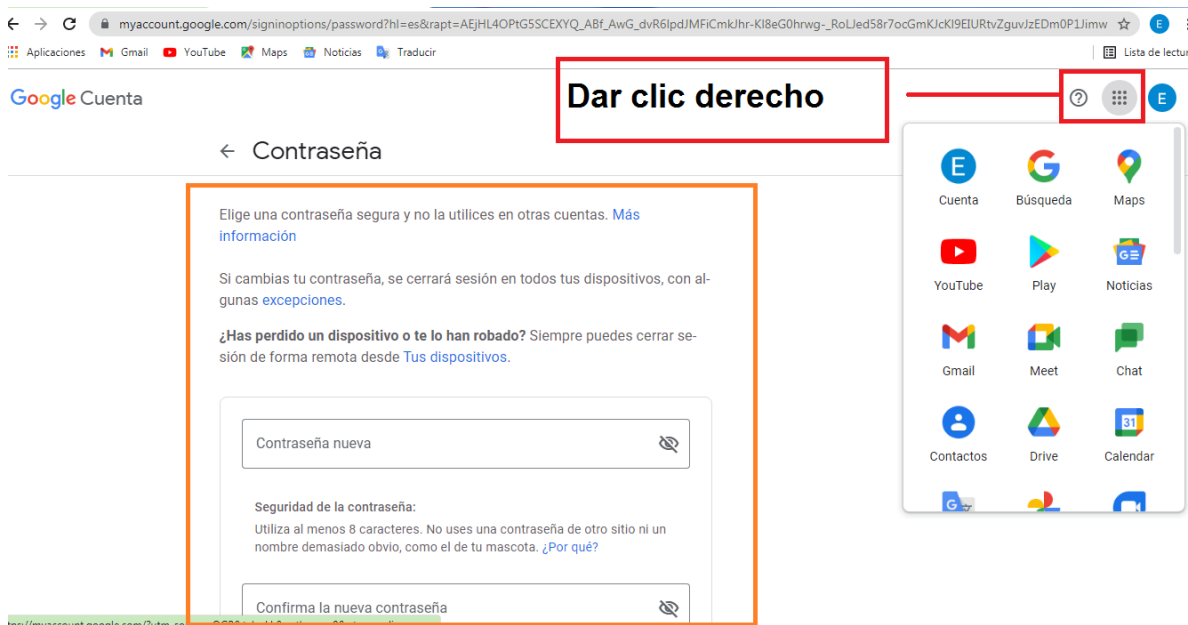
myaccount.google.com/signinoptions/password?hl=es&rapt=AEjHL4OPtG5SCEXYQ_ABf_AwG_dvR6lpdJMFiCmkJhr-KI8eG0hrwg-_RoLJed58r7ocGmKJcKI9EIURtvZguvJzEDm0P1Jimw

Aplicaciones Gmail YouTube Maps Noticias Traducir

Lista de lectu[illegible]

Google Cuenta

Dar clic derecho

E

← Contraseña

Elige una contraseña segura y no la utilices en otras cuentas. Más información

Si cambias tu contraseña, se cerrará sesión en todos tus dispositivos, con algunas excepciones.

¿Has perdido un dispositivo o te lo han robado? Siempre puedes cerrar sesión de forma remota desde Tus dispositivos.

Contraseña nueva

Seguridad de la contraseña:
Utiliza al menos 8 caracteres. No uses una contraseña de otro sitio ni un nombre demasiado obvio, como el de tu mascota. ¿Por qué?

Confirma la nueva contraseña

E
Cuenta
Búsqueda
Maps
YouTube
Play
Noticias
Gmail
Meet
Chat
Contactos
Drive
31
Calendar

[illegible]